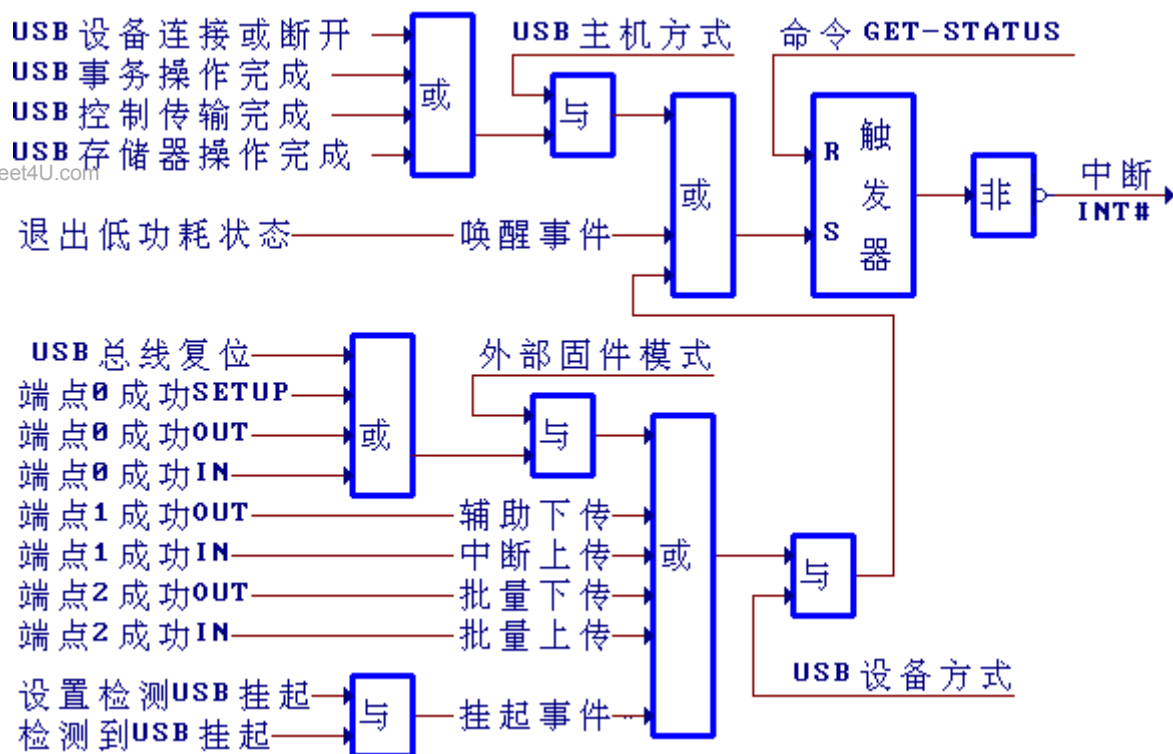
USB设备连接或断开
USB事务操作完成
USB控制传输完成
USB存储器操作完成
eet4U.com
或
USB主机方式
与
命令 GET-STATUS
或
R
S
触
发
器
非
中断
INT#
退出低功耗状态
唤醒事件
USB总线复位
端点0成功SETUP
端点0成功OUT
端点0成功IN
或
外部固件模式
与
端点1成功OUT
端点1成功IN
端点2成功OUT
端点2成功IN
辅助下传
中断上传
批量下传
批量上传
或
与
USB设备方式
设置检测USB挂起
检测到USB挂起
与
挂起事件